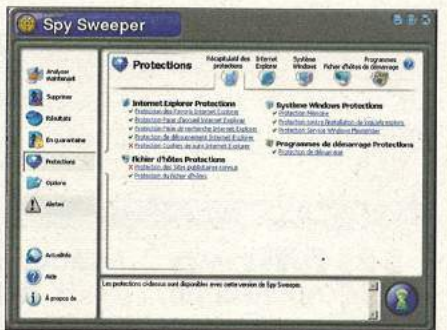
Spy Sweeper

Analyser maintenant

Supprimer

Résultats

En quarantaine

Protections

Options

Alertes

Actualités

Aide

À propos de

Protections

Récapitulatif des protections

Internet Explorer

Système Windows

Fichier d'hôtes

Programmes de démarrage

Internet Explorer Protections

Protection des Favoris Internet Explorer

Protection Page d'accueil Internet Explorer

Protection Page de recherche Internet Explorer

Protection de détournement Internet Explorer

Protection Cookies de suivi Internet Explorer

Fichier d'hôtes Protections

Protection des Sites publicitaires connus

Protection du fichier d'hôtes

Système Windows Protections

Protection Mémoire

Protection contre l'installation de logiciels espions

Protection Service Windows Messenger

Programmes de démarrage Protections

Protection de démarrage

Les protections ci-dessus sont disponibles avec cette version de Spy Sweeper.